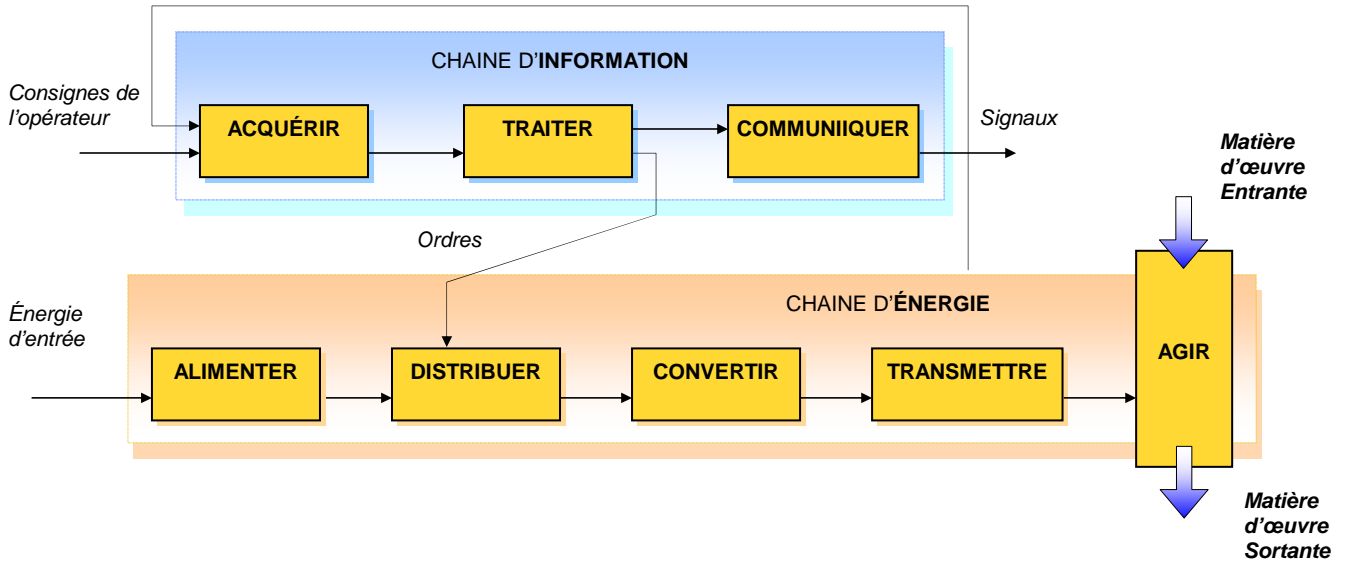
CHAINE D'INFORMATION

Consignes de l'opérateur

ACQUÉRIR

TRAITER

COMMUNIIQUER

Signaux

Matière d'œuvre Entrante

Ordres

Énergie d'entrée

CHAINE D'ÉNERGIE

AGIR

ALIMENTER

DISTRIBUER

CONVERTIR

TRANSMETTRE

Matière d'œuvre Sortante